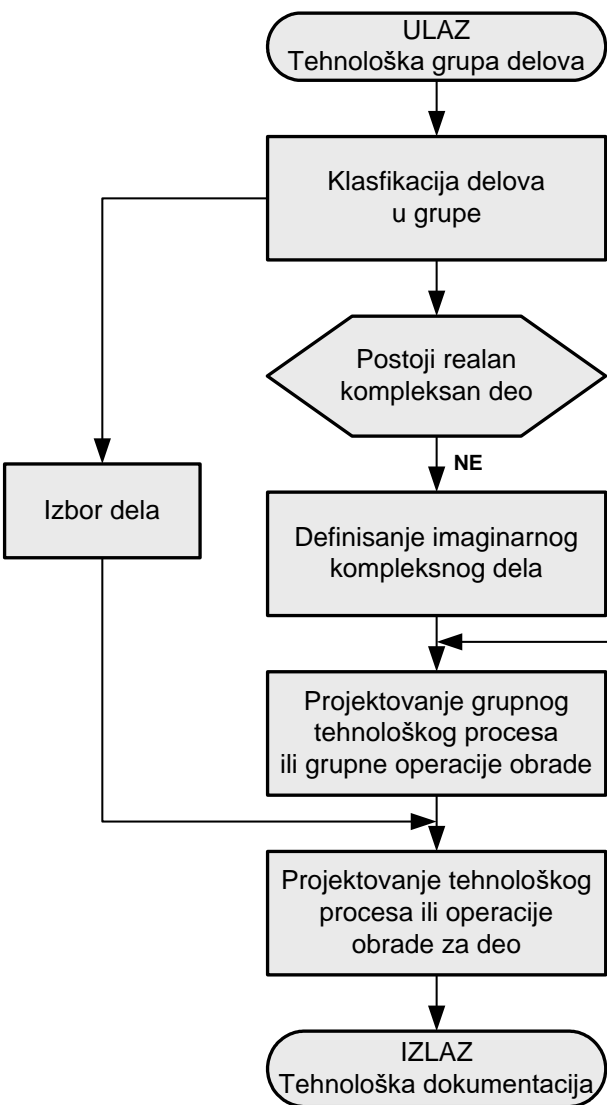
ULAZ
Tehnološka grupa delova

Klasifikacija delova u grupe

Postoji realan kompleksan deo

NE

Izbor dela

Definisanje imaginarnog kompleksnog dela

Projektovanje grupnog tehnološkog procesa ili grupne operacije obrade

Projektovanje tehnološkog procesa ili operacije obrade za deo

IZLAZ
Tehnološka dokumentacija